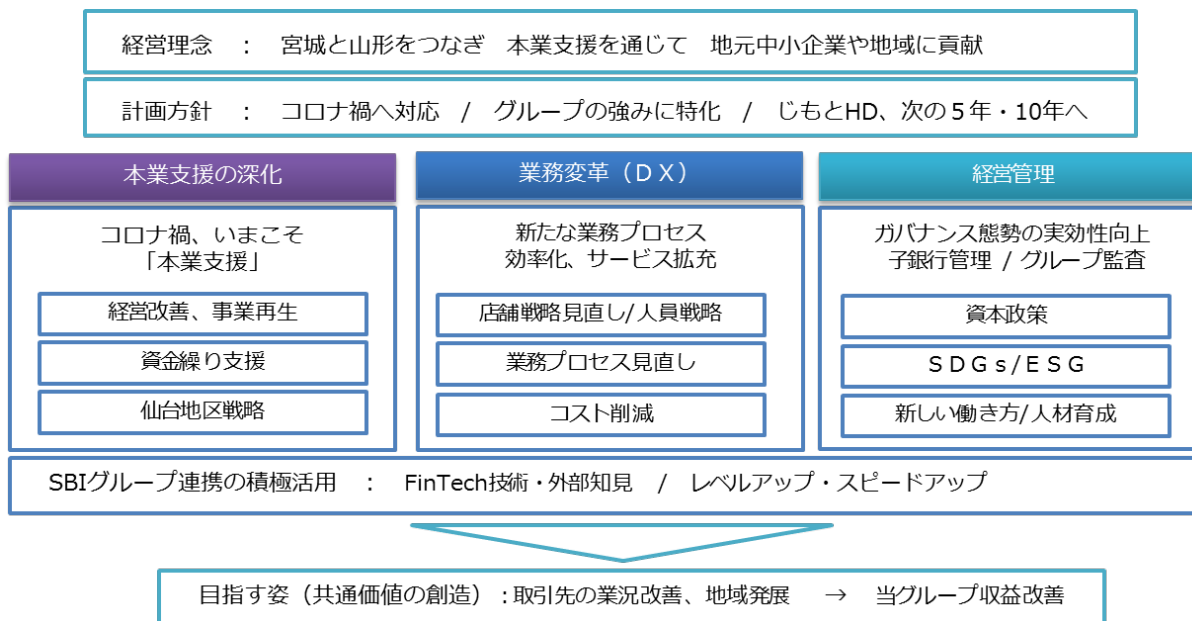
経営理念　：　宮城と山形をつなぎ　本業支援を通じて　地元中小企業や地域に貢献

計画方針　：　コロナ禍へ対応　/　グループの強みに特化　/　じもとHD、次の５年・10年へ

本業支援の深化

コロナ禍、いまこそ
「本業支援」

経営改善、事業再生

資金繰り支援

仙台地区戦略

業務変革（ＤＸ）

新たな業務プロセス
効率化、サービス拡充

店舗戦略見直し/人員戦略

業務プロセス見直し

コスト削減

経営管理

ガバナンス態勢の実効性向上
子銀行管理 / グループ監査

資本政策

ＳＤＧｓ/ＥＳＧ

新しい働き方/人材育成

SBIグループ連携の積極活用　：　FinTech技術・外部知見　/　レベルアップ・スピードアップ

目指す姿（共通価値の創造）：取引先の業況改善、地域発展　→　当グループ収益改善